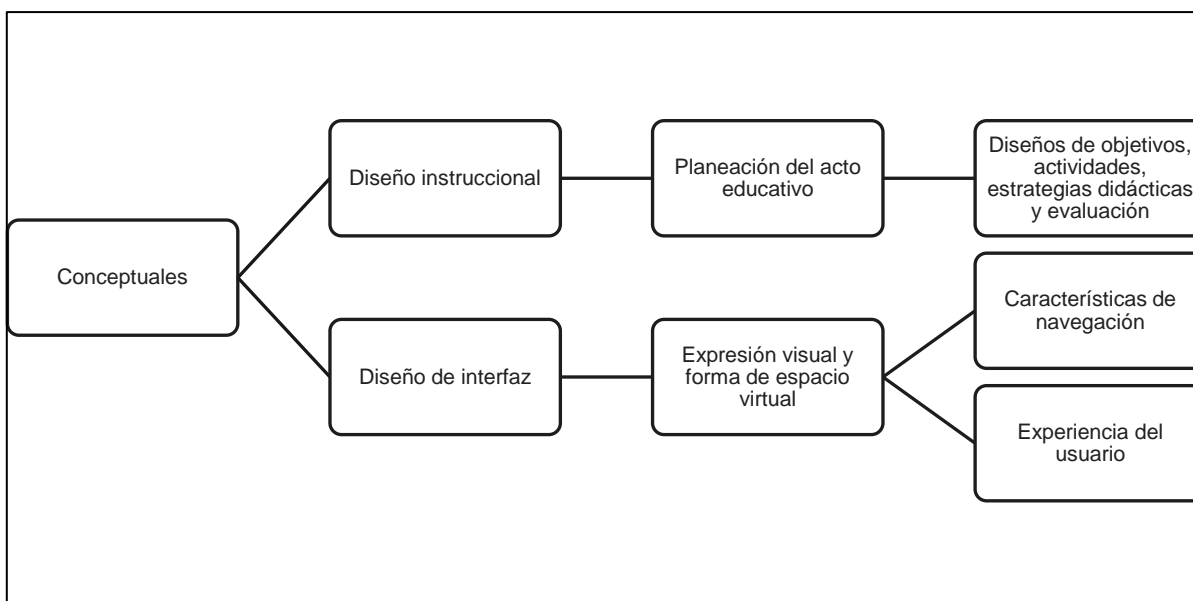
Conceptuales

Diseño instruccional

Planeación del acto educativo

Diseños de objetivos, actividades, estrategias didácticas y evaluación

Diseño de interfaz

Expresión visual y forma de espacio virtual

Características de navegación

Experiencia del usuario